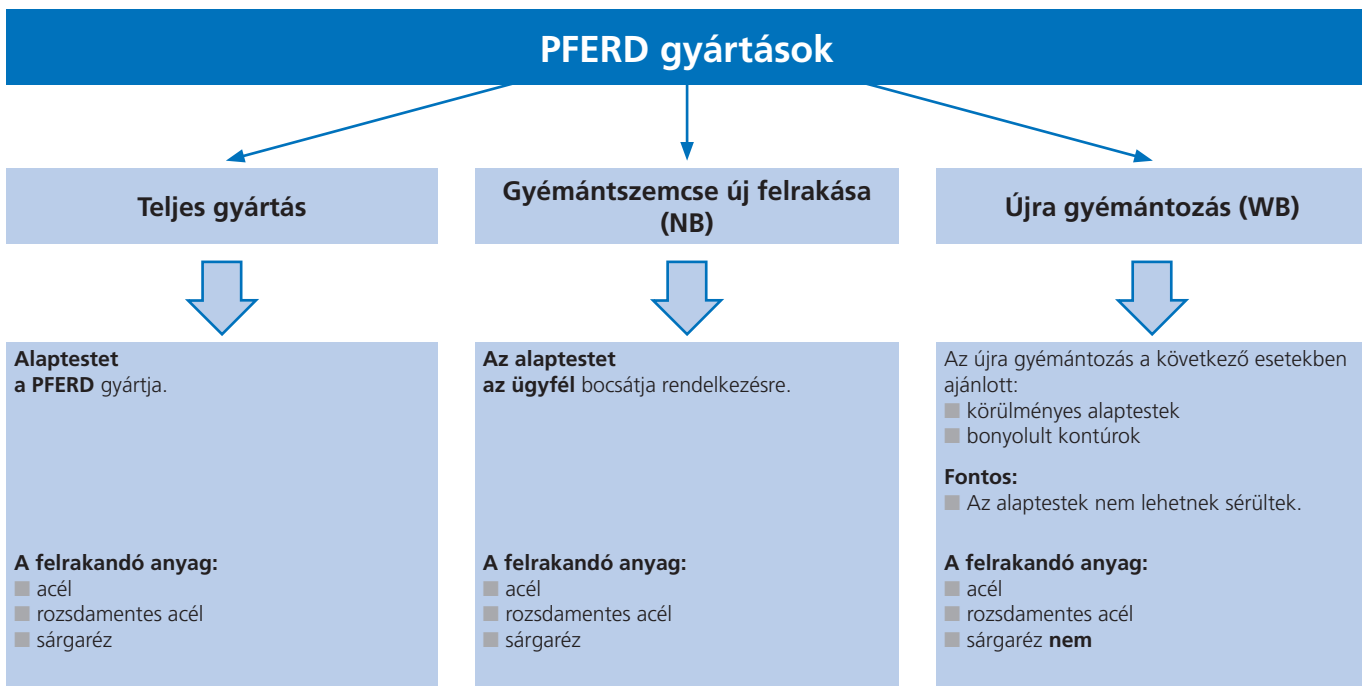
PFERD gyártások

Teljes gyártás

Alaptestet
a PFERD gyártja.

A felrakandó anyag:
acél
rozsdamentes acél
sárgaréz

Gyémántszemcse új felrakása (NB)

Az alaptestet
az ügyfél bocsátja rendelkezésre.

A felrakandó anyag:
acél
rozsdamentes acél
sárgaréz

Újra gyémántozás (WB)

Az újra gyémántozás a következő esetekben ajánlott:
körülményes alaptestek
bonyolult kontúrok

Fontos:
Az alaptestek nem lehetnek sérültek.

A felrakandó anyag:
acél
rozsdamentes acél
sárgaréz nem